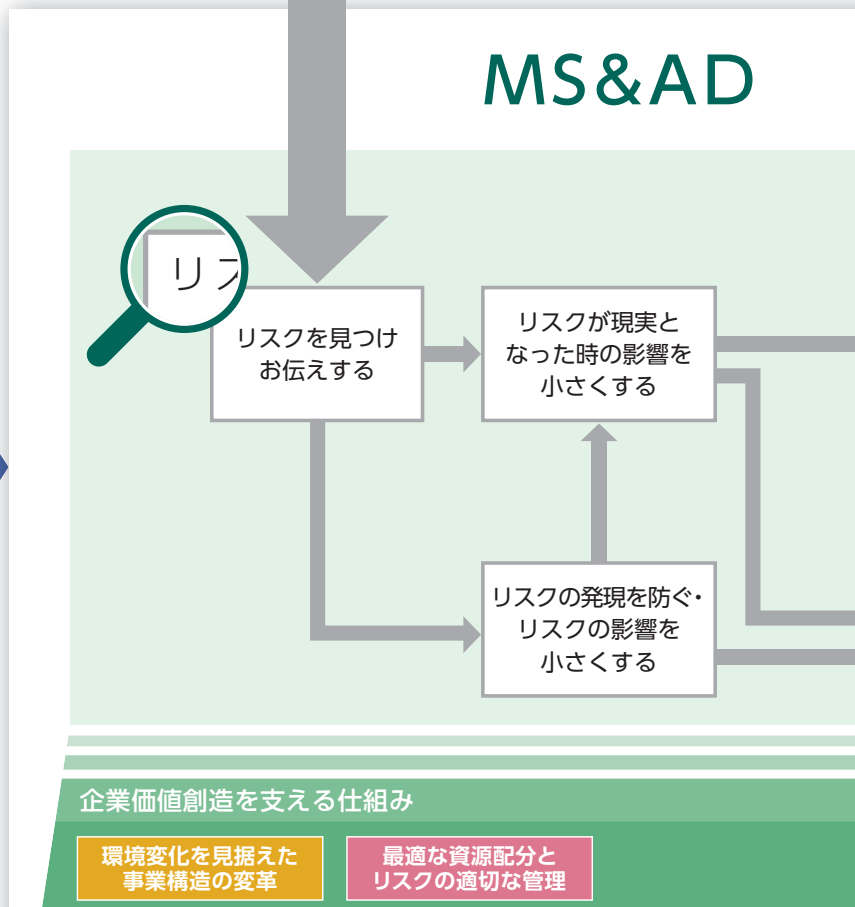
MS&AD

リス

リスクを見つけお伝えする

リスクが現実となった時の影響を小さくする

リスクの発現を防ぐ・リスクの影響を小さくする

企業価値創造を支える仕組み

環境変化を見据えた事業構造の変革

最適な資源配分とリスクの適切な管理